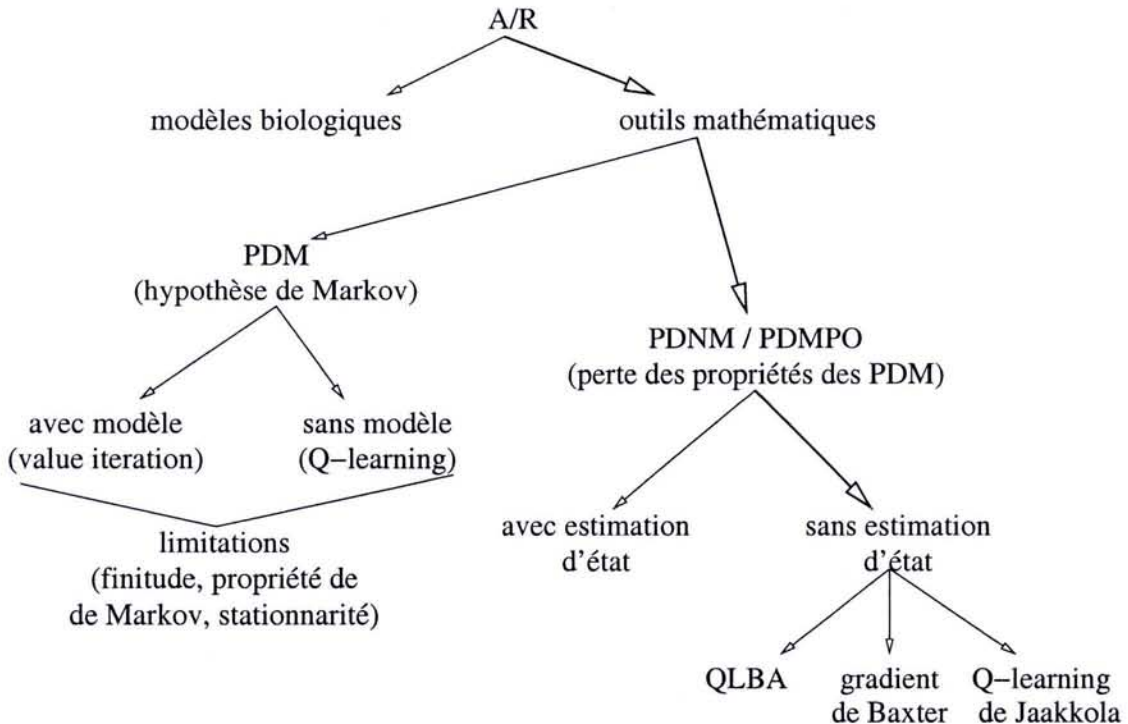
A/R

modèles biologiques

outils mathématiques

PDM
(hypothèse de Markov)

PDNM / PDMPO
(perte des propriétés des PDM)

avec modèle
(value iteration)

sans modèle
(Q–learning)

limitations
(finitude, propriété de de Markov, stationnarité)

avec estimation d'état

sans estimation d'état

QLBA

gradient de Baxter

Q–learning de Jaakkola